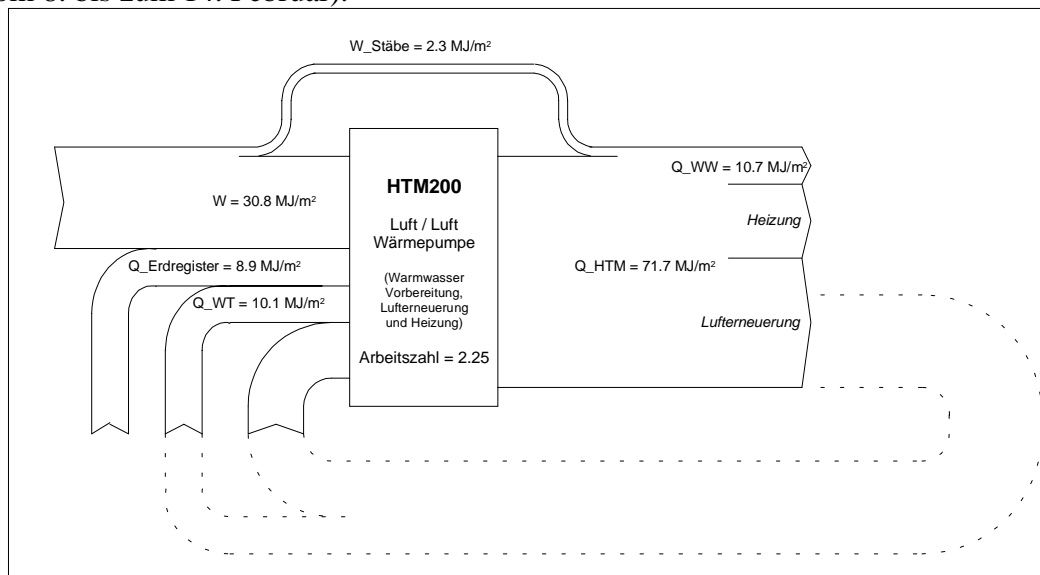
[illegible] 8. bis zum 14. Februar).

W_Stäbe = 2.3 MJ/m²

W = 30.8 MJ/m²

HTM200

Luft / Luft Wärmepumpe

(Warmwasser Vorbereitung, Lufterneuerung und Heizung)

Arbeitszahl = 2.25

Q_WW = 10.7 MJ/m²

Heizung

Q_HTM = 71.7 MJ/m²

Lufterneuerung

Q_Erdregister = 8.9 MJ/m²

Q_WT = 10.1 MJ/m²